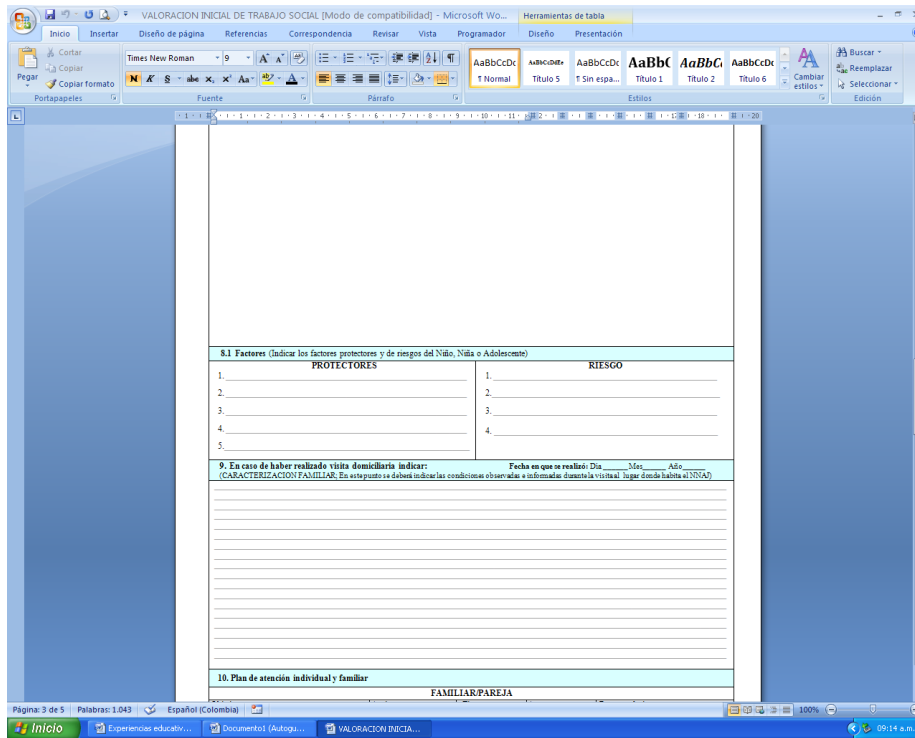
VALORACION INICIAL DE TRABAJO SOCIAL [Modo de compatibilidad] - Microsoft Wo...

Herramientas de tabla

Inicio | Insertar | Diseño de página | Referencias | Correspondencia | Revisar | Vista | Programador | Diseño | Presentación

Cortar
Copiar
Pegar
Copiar formato
Portapapeles

Times New Roman | 9
N K S abe x, x² Aa
Fuente

Párrafo

AaBbCcDc ¶ Normal | AaBbCcDdEe Título 5 | AaBbCcDc ¶ Sin espa... | AaBbC Título 1 | AaBbCc Título 2 | AaBbCcDc Título 6
Cambiar estilos
Estilos

Buscar
Reemplazar
Seleccionar
Edición

8.1 Factores (Indicar los factores protectores y de riesgos del Niño, Niña o Adolescente)

| PROTECTORES | RIESGO |
|---|---|
| 1. ______ | 1. ______ |
| 2. ______ | 2. ______ |
| 3. ______ | 3. ______ |
| 4. ______ | 4. ______ |
| 5. ______ | |

9. En caso de haber realizado visita domiciliaria indicar: Fecha en que se realizó: Día______ Mes______ Año______
(CARACTERIZACION FAMILIAR; En este punto se deberá indicar las condiciones observadas e informadas durante la visita al lugar donde habita el NNA)

10. Plan de atención individual y familiar

FAMILIAR/PAREJA

Página: 3 de 5 | Palabras: 1.043 | Español (Colombia) | 100%

Inicio | Experiencias educativ... | Documento1 (Autogu... | VALORACION INICIA... | 09:14 a.m.